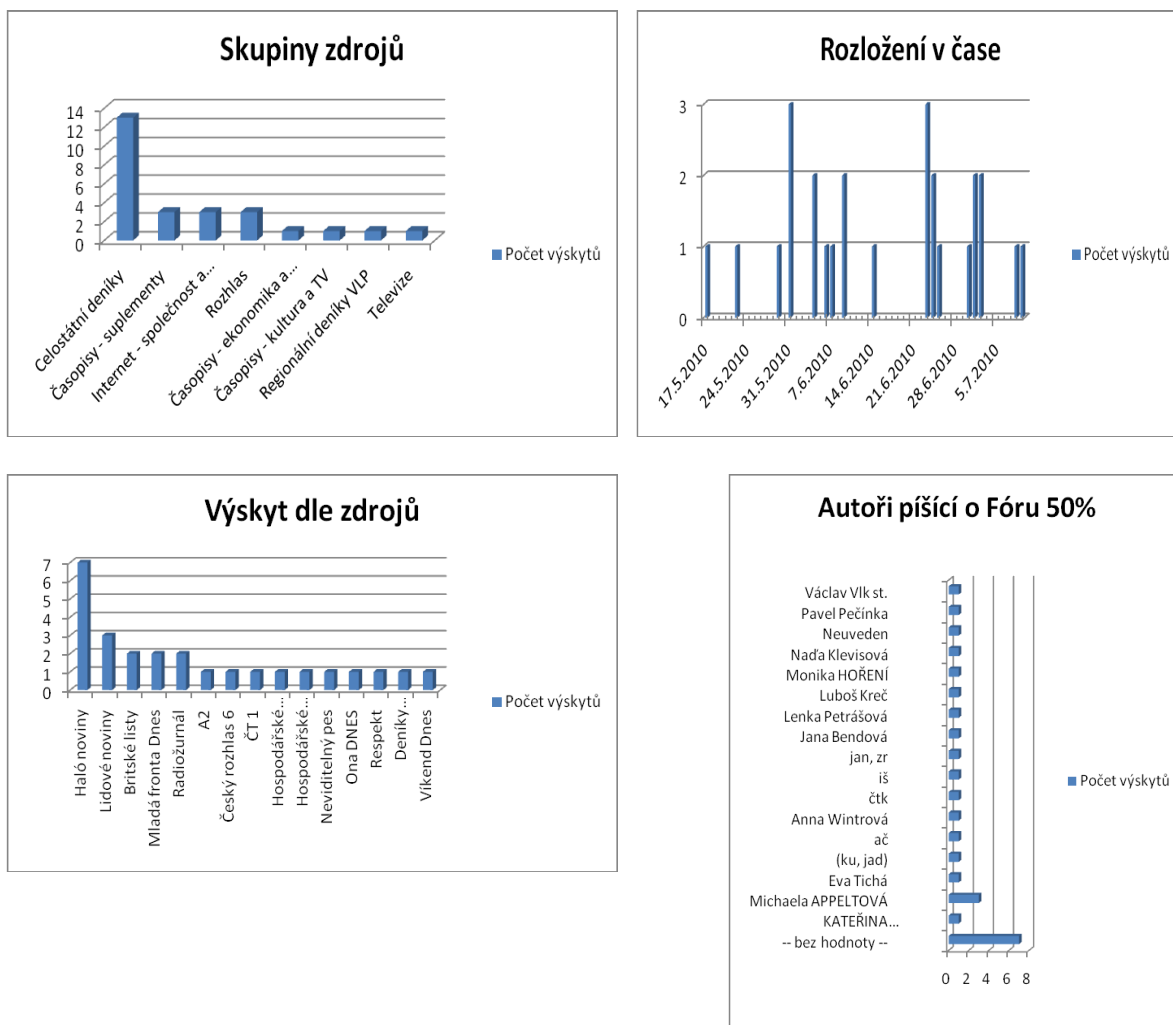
Skupiny zdrojů

14
12
10
8
6
4
2
0

Celostátní deníky
Časopisy - suplementy
Internet - společnost a...
Rozhlas
Časopisy - ekonomika a...
Časopisy - kultura a TV
Regionální deníky VLP
Televize

Počet výskytů

Rozložení v čase

3
2
1
0

17.5.2010
24.5.2010
31.5.2010
7.6.2010
14.6.2010
21.6.2010
28.6.2010
5.7.2010

Počet výskytů

Výskyt dle zdrojů

7
6
5
4
3
2
1
0

Haló noviny
Lidové noviny
Britské listy
Mladá fronta Dnes
Radiožurnál
A2
Český rozhlas 6
ČT 1
Hospodářské...
Hospodářské...
Neviditelný pes
Ona DNES
Respekt
Deníky...
Víkend Dnes

Počet výskytů

Autoři píšící o Fóru 50%

Václav Vlk st.
Pavel Pečínka
Neuveden
Naďa Klevisová
Monika HOŘENÍ
Luboš Kreč
Lenka Petrášová
Jana Bendová
jan, zr
iš
čtk
Anna Wintrová
ač
(ku, jad)
Eva Tichá
Michaela APPELTOVÁ
KATEŘINA...
-- bez hodnoty --

0 2 4 6 8

Počet výskytů